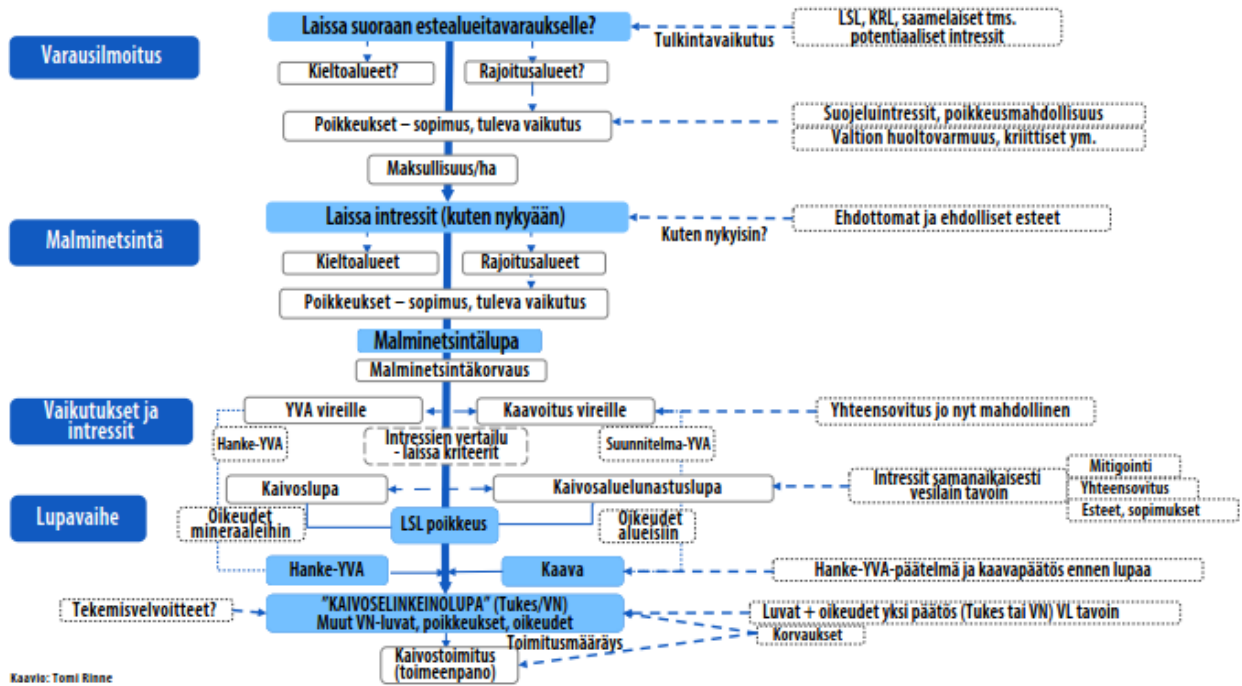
Varausilmoitus

Laissa suoraan estealueitavaraukselle?

LSL, KRL, saamelaiset tms. potentiaaliset intressit

Tulkintavaikutus

Kieltoalueet?

Rajoitusalueet?

Poikkeukset – sopimus, tuleva vaikutus

Suojeluintressit, poikkeusmahdollisuus

Valtion huoltovarmuus, kriittiset ym.

Maksullisuus/ha

Malminetsintä

Laissa intressit (kuten nykyään)

Ehdottomat ja ehdolliset esteet

Kuten nykyisin?

Kieltoalueet

Rajoitusalueet

Poikkeukset – sopimus, tuleva vaikutus

Malminetsintälupa

Malminetsintäkorvaus

Vaikutukset ja intressit

YVA vireille

Kaavoitus vireille

Yhteensovitus jo nyt mahdollinen

Hanke-YVA

Intressien vertailu - laissa kriteerit

Suunnitelma-YVA

Lupavaihe

Kaivoslupa

Kaivosaluelunastuslupa

Intressit samanaikaisesti vesilain tavoin

Mitigointi

Yhteensovitus

Esteet, sopimukset

Oikeudet mineraaleihin

LSL poikkeus

Oikeudet alueisiin

Hanke-YVA

Kaava

Hanke-YVA-päätelmä ja kaavapäätös ennen lupaa

Tekemisvelvoitteet?

"KAIVOSELINKEINOLUPA" (Tukes/VN)
Muut VN-luvat, poikkeukset, oikeudet

Luvat + oikeudet yksi päätös (Tukes tai VN) VL tavoin

Korvaukset

Toimitusmääräys

Kaivostoimitus (toimeenpano)

Kaavio: Tomi Rinne